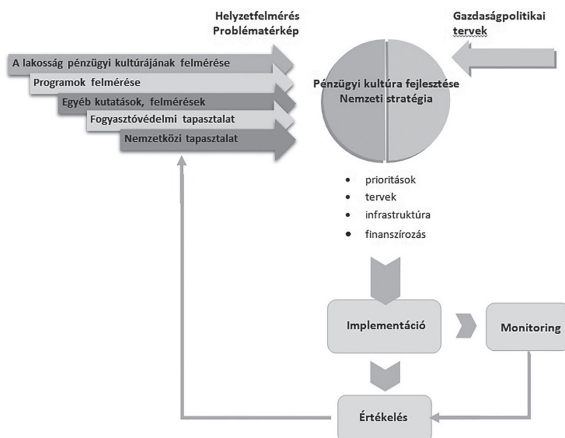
Helyzetfelmérés
Problématérkép

Gazdaságpolitikai tervek

A lakosság pénzügyi kultúrájának felmérése

Programok felmérése

Egyéb kutatások, felmérések

Fogyasztóvédelmi tapasztalat

Nemzetközi tapasztalat

Pénzügyi kultúra fejlesztése
Nemzeti stratégia

- prioritások
- tervek
- infrastruktúra
- finanszírozás

Implementáció

Monitoring

Értékelés